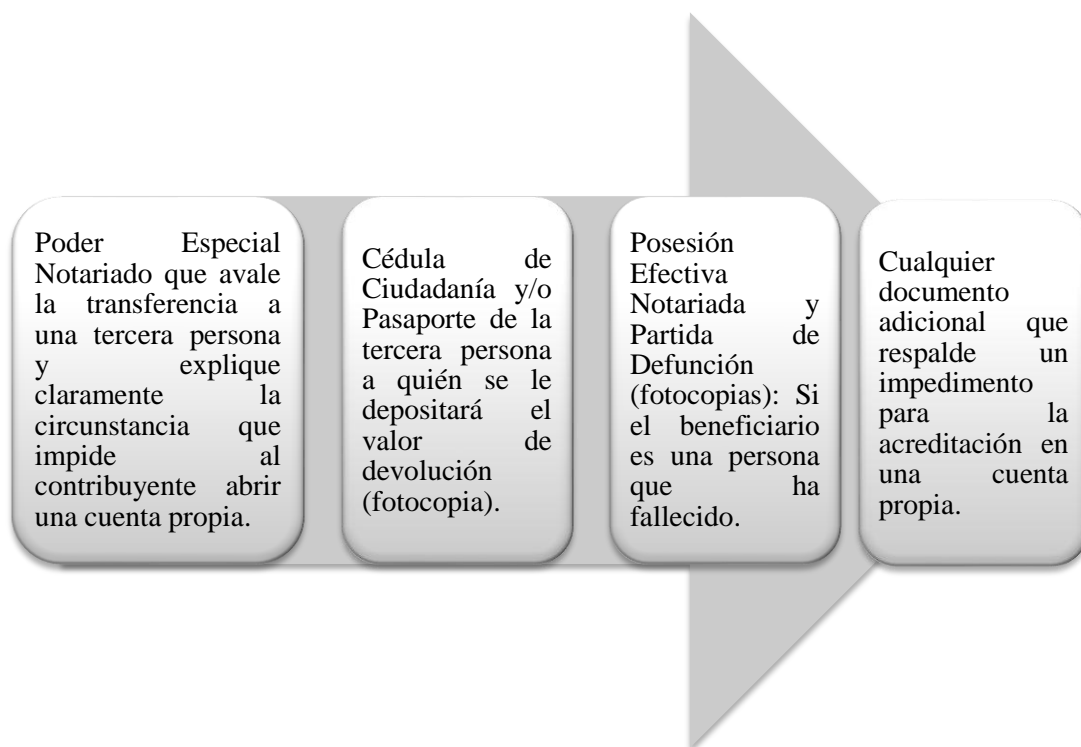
Poder Especial Notariado que avale la transferencia a una tercera persona y explique claramente la circunstancia que impide al contribuyente abrir una cuenta propia.

Cédula de Ciudadanía y/o Pasaporte de la tercera persona a quién se le depositará el valor de devolución (fotocopia).

Posesión Efectiva Notariada y Partida de Defunción (fotocopias): Si el beneficiario es una persona que ha fallecido.

Cualquier documento adicional que respalde un impedimento para la acreditación en una cuenta propia.